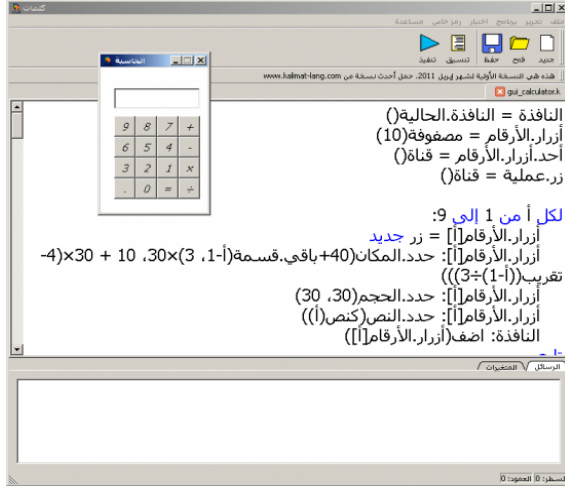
كلمات

ملف تحرير برنامج اختبار رموز خاص مساعدة

جديد فتح حفظ تنسيق تنفيذ

هذه هي النسخة الأولية لشهر إبريل 2011، حمل أحدث نسخة من www.kalimat-lang.com

gui_calculator.k

الحاسبة

| 9 | 8 | 7 | + |
|---|---|---|---|
| 6 | 5 | 4 | - |
| 3 | 2 | 1 | × |
| . | 0 | = | ÷ |

النافذة = النافذة.الحالية()
أزرار.الأرقام = مصفوفة(10)
أحد.أزرار.الأرقام = قناة()
زر.عملية = قناة()

لكل أ من 1 إلى 9:
أزرار.الأرقام[أ] = زر جديد
أزرار.الأرقام[أ]: حدد.المكان(40+باقي.قسمة(أ-1، 3)×30، 10 + 30×(4-تقريب((أ-1)÷3)))
أزرار.الأرقام[أ]: حدد.الحجم(30، 30)
أزرار.الأرقام[أ]: حدد.النص(كنص(أ))
النافذة: اضف(أزرار.الأرقام[أ])

الرسائل المتغيرات

السطر: 0 العمود: 0